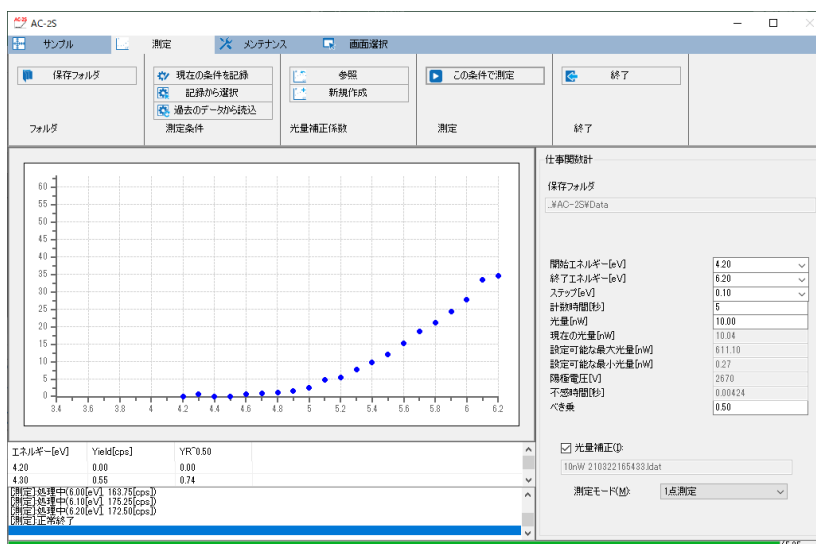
AC-2S

サンプル
測定
メンテナンス
画面選択

保存フォルダ
フォルダ

現在の条件を記録
記録から選択
過去のデータから読込
測定条件

参照
新規作成
光量補正係数

この条件で測定
測定

終了
終了

60
55
50
45
40
35
30
25
20
15
10
5
0
3.4
3.6
3.8
4
4.2
4.4
4.6
4.8
5
5.2
5.4
5.6
5.8
6
6.2

| エネルギー[eV] | Yield[cps] | YR^0.50 |
|---|---|---|
| 4.20 | 0.00 | 0.00 |
| 4.30 | 0.55 | 0.74 |

[測定] 処理中(6.00[eV], 163.75[cps])
[測定] 処理中(6.10[eV], 175.25[cps])
[測定] 処理中(6.20[eV], 172.50[cps])
[測定] 正常終了

仕事関数計
保存フォルダ
..¥AC-2S¥Data

開始エネルギー[eV] 4.20
終了エネルギー[eV] 6.20
ステップ[eV] 0.10
計数時間[秒] 5
光量[nW] 10.00
現在の光量[nW] 10.04
設定可能な最大光量[nW] 611.10
設定可能な最小光量[nW] 0.27
陽極電圧[V] 2670
不感時間[秒] 0.00424
べき乗 0.50

光量補正(I)
10nW 210322165433.ldat

測定モード(M): 1点測定